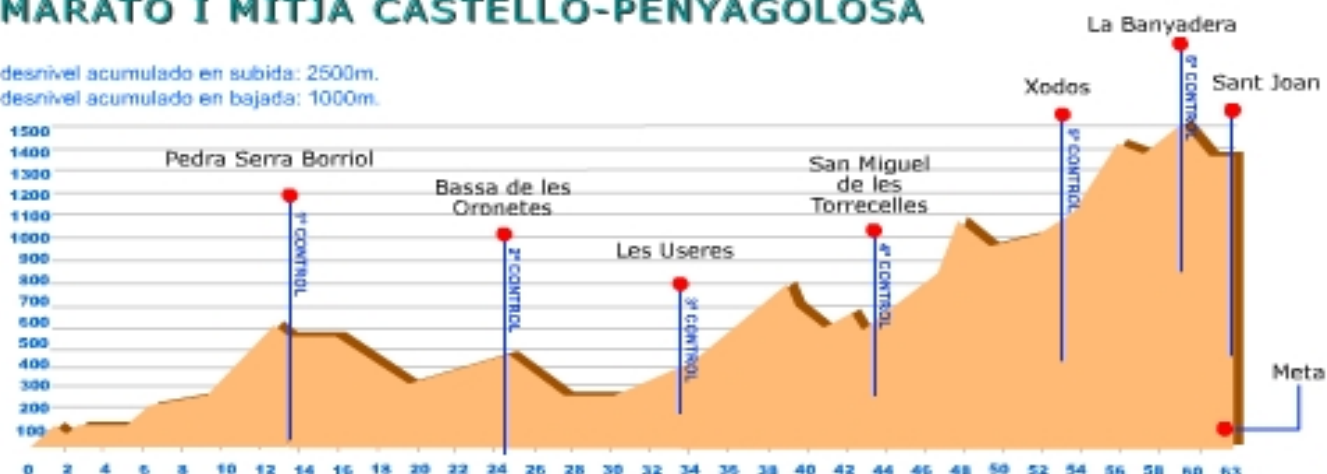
MARATO I MITJA CASTELLO-PENYAGOLOSA

desnivel acumulado en subida: 2500m.
desnivel acumulado en bajada: 1000m.

1500
1400
1300
1200
1100
1000
900
800
700
600
500
400
300
200
100

Pedra Serra Borriol
1º CONTROL
Bassa de les Oronetes
2º CONTROL
Les Useres
3º CONTROL
San Miguel de les Torrecelles
4º CONTROL
Xodos
5º CONTROL
La Banyadera
6º CONTROL
Sant Joan
Meta

0 2 4 6 8 10 12 14 16 18 20 22 24 26 28 30 32 34 36 38 40 42 44 46 48 50 52 54 56 58 60 62